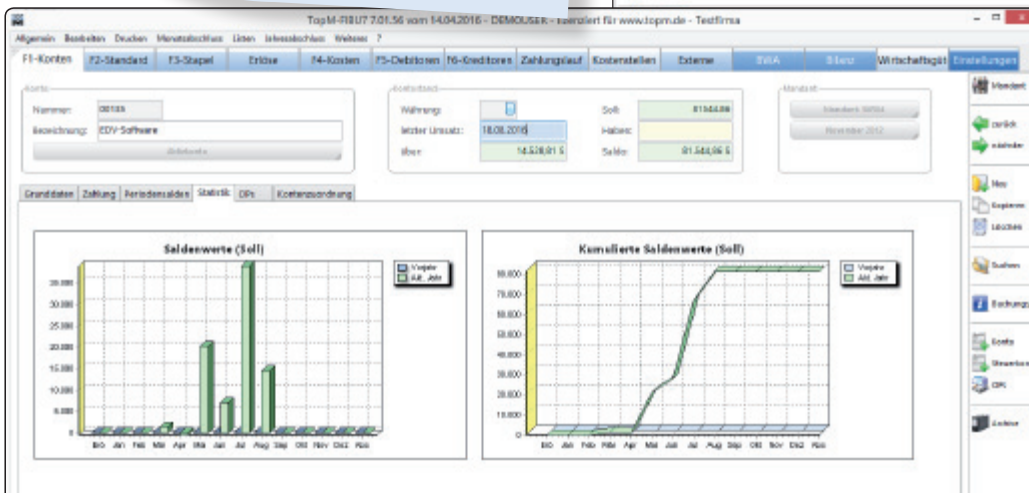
TopM-FIBU7 7.01.56 vom 14.04.2016 - DEMOUSER - lizenziert für www.topm.de - Testfirma

Allgemein Bearbeiten Drucken Monatsabschluss Listen Jahresabschluss Weiteres ?

F1-Konten | F2-Standard | F3-Stapel | Erlöse | F4-Kosten | F5-Debitoren | F6-Kreditoren | Zahlungslauf | Kostenstellen | Externe | BWA | Bilanz | Wirtschaftsgüt | Einstellungen

Konto
Nummer: 00189
Bezeichnung: EDV-Software
Gültekonto

Kontostand
Währung:
letzter Umsatz: 18.08.2016
über: 14.528,91 $
Soll: 81544,86
Haben:
Saldo: 81.544,86 $

Mandant
Mandant 00504
November 2012

Mandant
zurück
nächster
Neu
Kopieren
Löschen
Suchen
Buchungen
Konto
Steuerkon
OPs
Archiv

Grunddaten | Zahlung | Periodensalden | Statistik | OPs | Kostenzuordnung

Saldenwerte (Soll)
Vorjahr
Akt. Jahr
35.000
30.000
25.000
20.000
15.000
10.000
5.000
0
EiG Jan Feb Mär Apr Mai Jun Jul Aug Sep Okt Nov Dez Abs

Kumulierte Saldenwerte (Soll)
Vorjahr
Akt. Jahr
90.000
80.000
70.000
60.000
50.000
40.000
30.000
20.000
10.000
0
EiG Jan Feb Mär Apr Mai Jun Jul Aug Sep Okt Nov Dez Abs